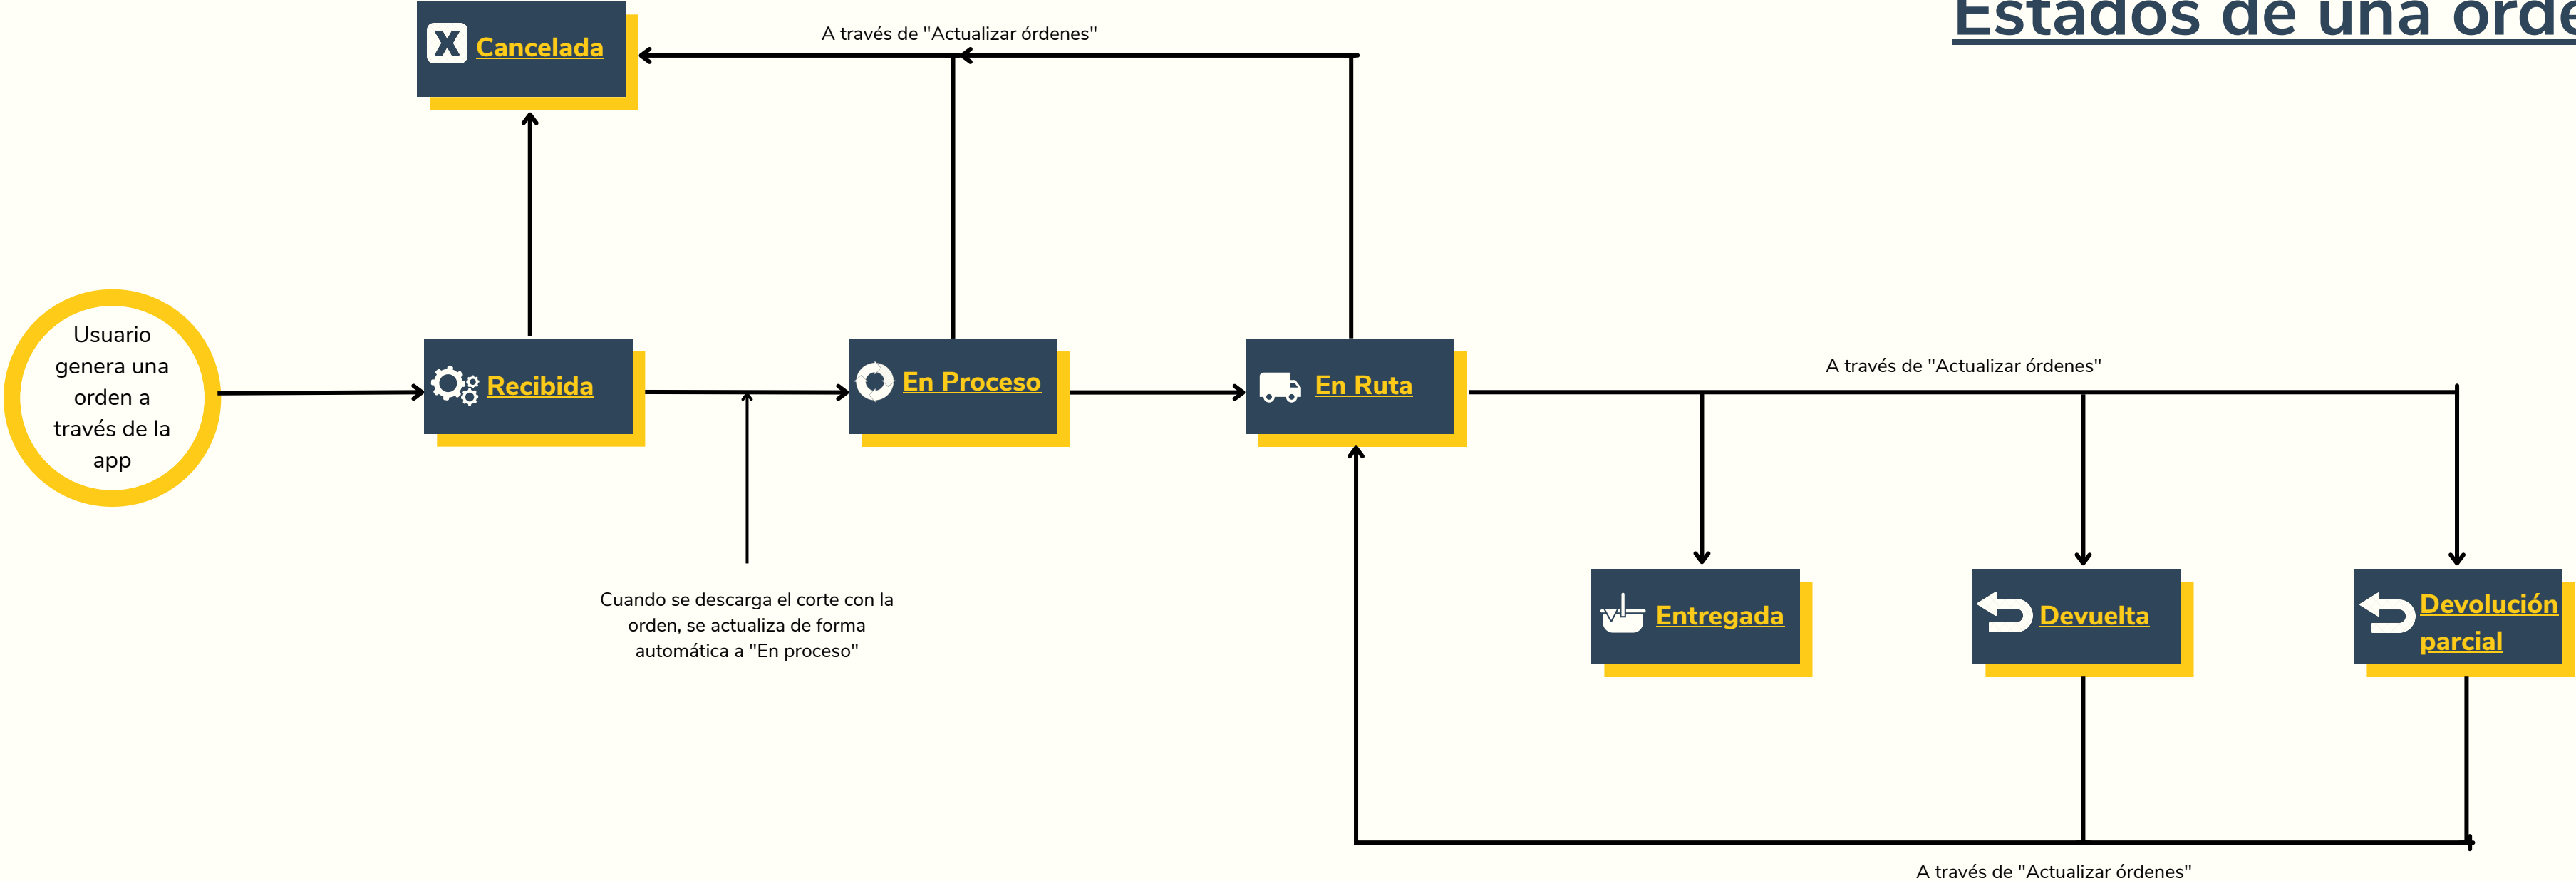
Estados de una orde

Cancelada

A través de "Actualizar órdenes"

Usuario genera una orden a través de la app

Recibida

En Proceso

En Ruta

A través de "Actualizar órdenes"

Cuando se descarga el corte con la orden, se actualiza de forma automática a "En proceso"

Entregada

Devuelta

Devolución parcial

A través de "Actualizar órdenes"